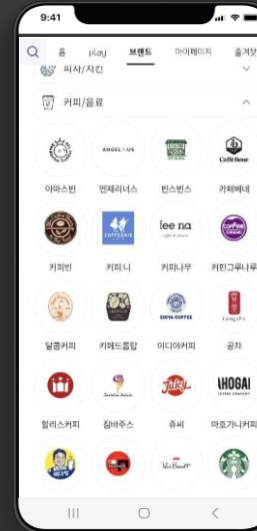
9:41

홈 play 브랜드 마이페이지 즐겨찾

피자/치킨

커피/음료

ANGEL-IN-US

CoffeeBene

아마스빈 엔제리너스 빈스빈스 카페베네

COFFEENIE

lee na

커피빈 커피니 커피나무 커핀그루나루

EDIYA COFFEE

달콤커피 카페드롭탑 이디야커피 공차

Jamba Juice

Juicy

HOGAI

할리스커피 잠바주스 쥬씨 마호가니커피

Paul Bassett